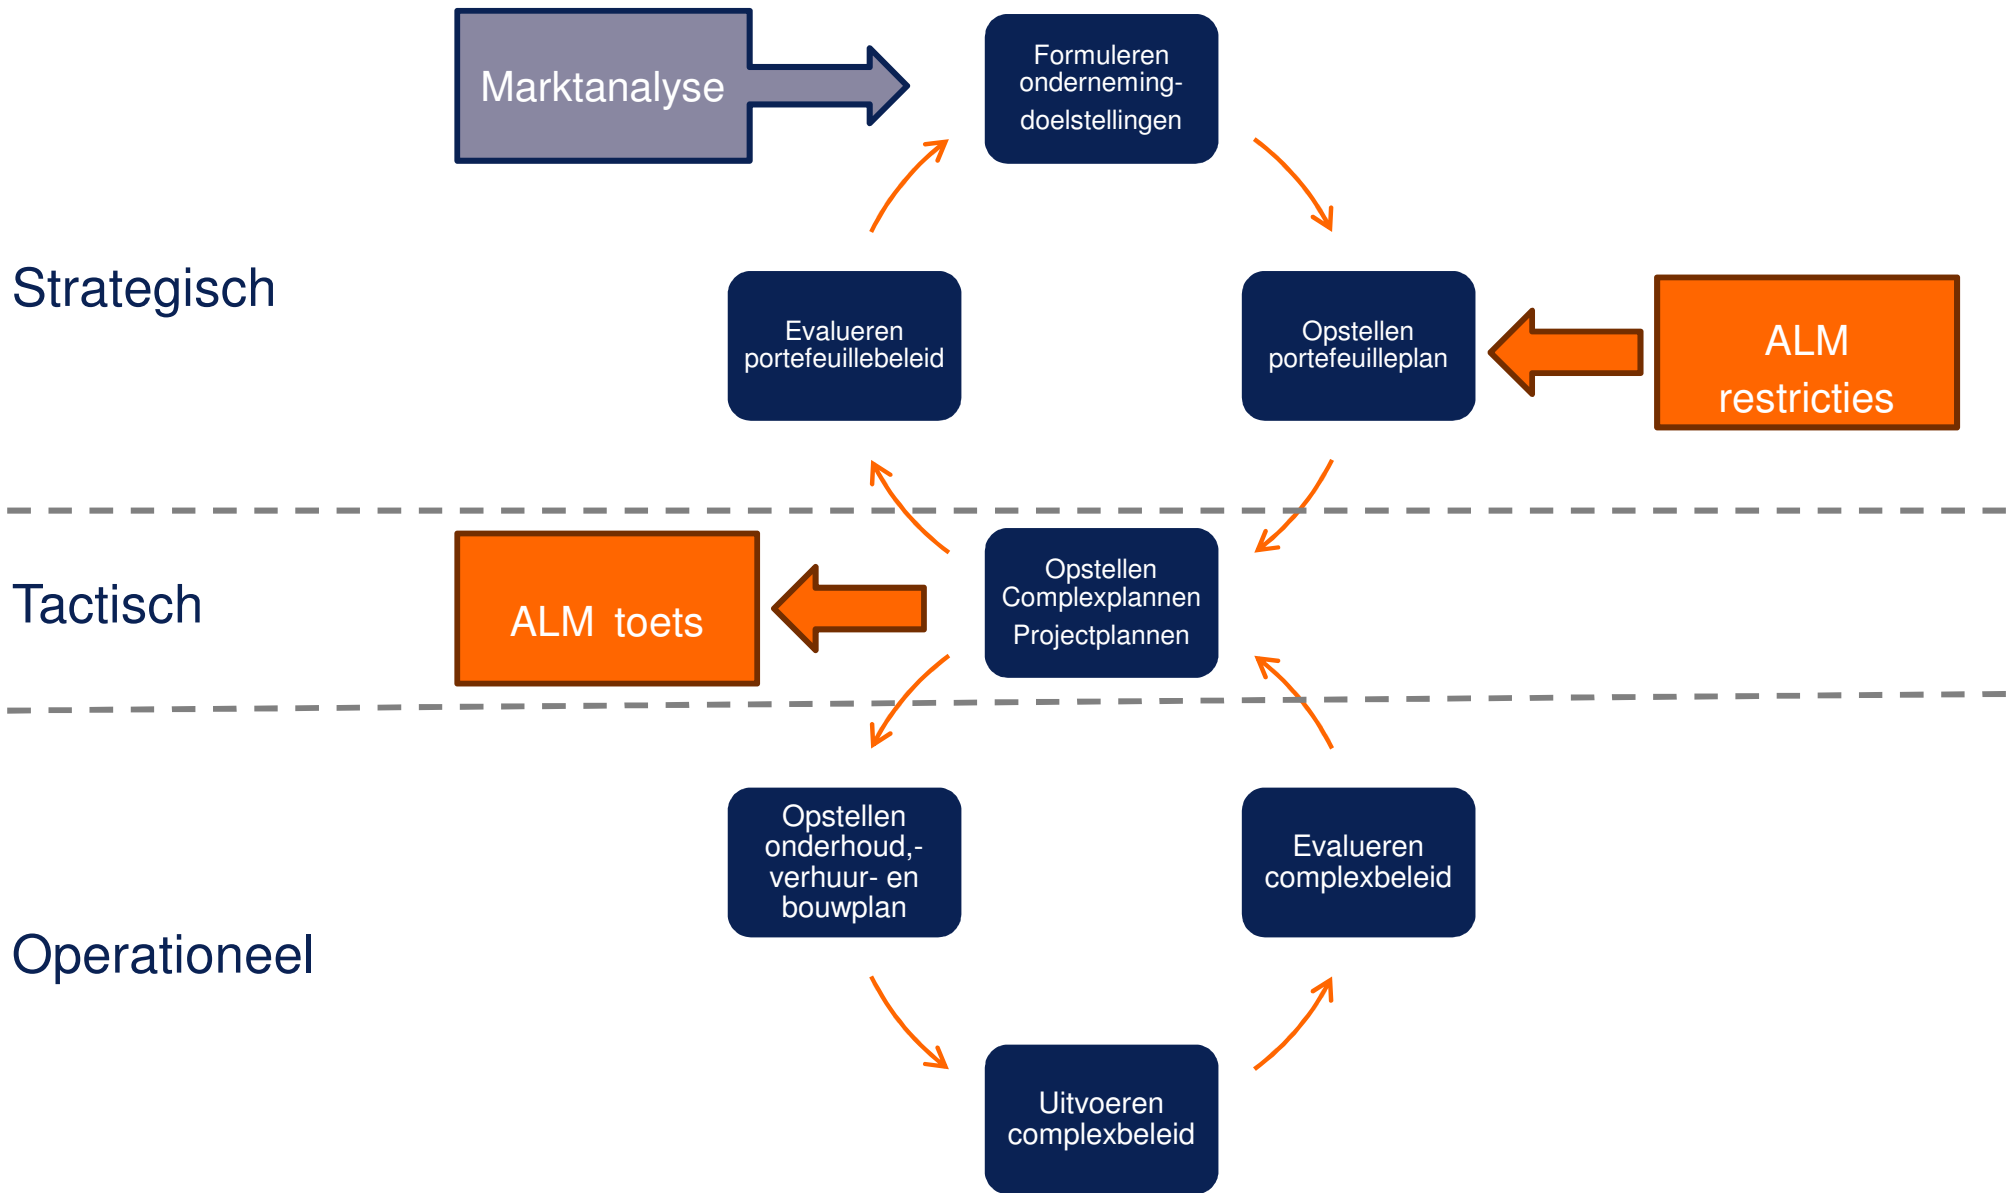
Marktanalyse

Formuleren onderneming-doelstellingen

Strategisch

Evalueren portefeuillebeleid

Opstellen portefeuilleplan

ALM restricties

Tactisch

ALM toets

Opstellen Complexplannen Projectplannen

Opstellen onderhoud,- verhuur- en bouwplan

Evalueren complexbeleid

Operationeel

Uitvoeren complexbeleid